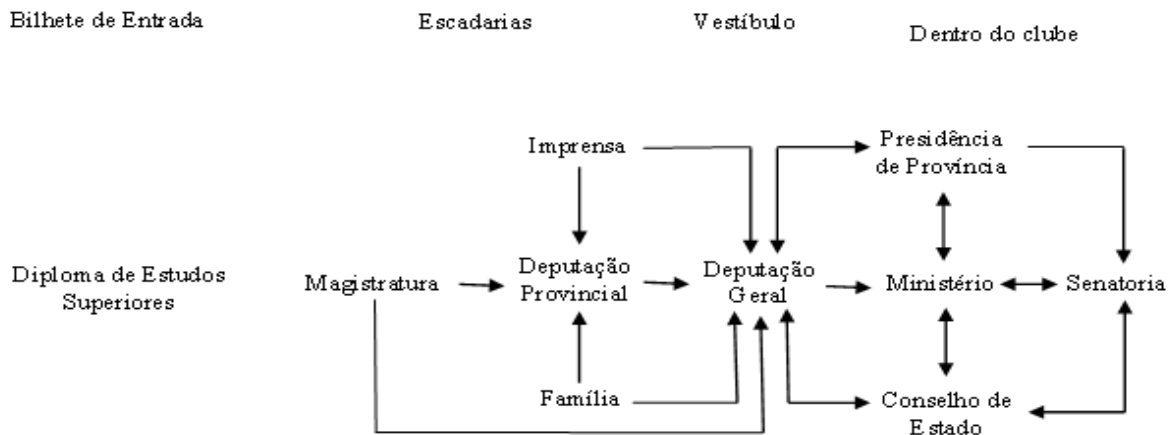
Bilhete de Entrada

Escadarias

Vestíbulo

Dentro do clube

Imprensa

Presidência de Província

Diploma de Estudos Superiores

Magistratura

Deputação Provincial

Deputação Geral

Ministério

Senatoria

Família

Conselho de Estado